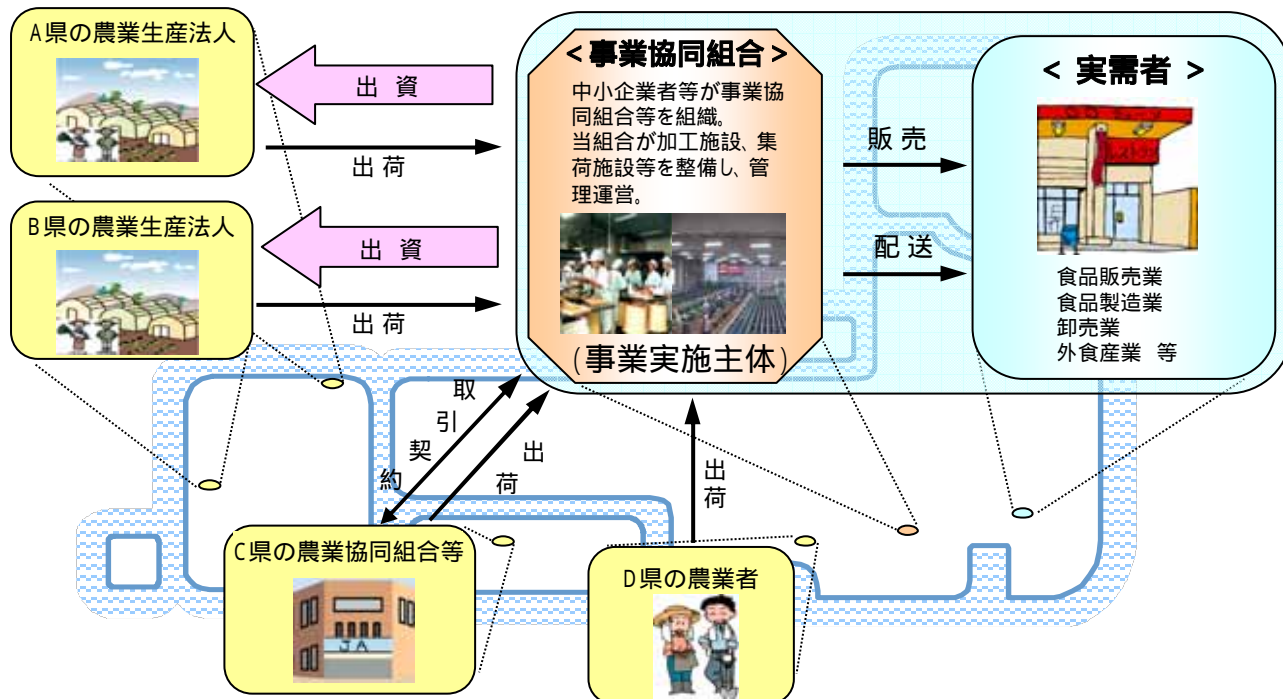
A県の農業生産法人

出 資

出 荷

B県の農業生産法人

出 資

出 荷

＜事業協同組合＞

中小企業者等が事業協同組合等を組織。
当組合が加工施設、集荷施設等を整備し、管理運営。

(事業実施主体)

販 売

配 送

＜ 実需者 ＞

食品販売業
食品製造業
卸売業
外食産業 等

取引契約

出荷

出荷

C県の農業協同組合等

JA

D県の農業者